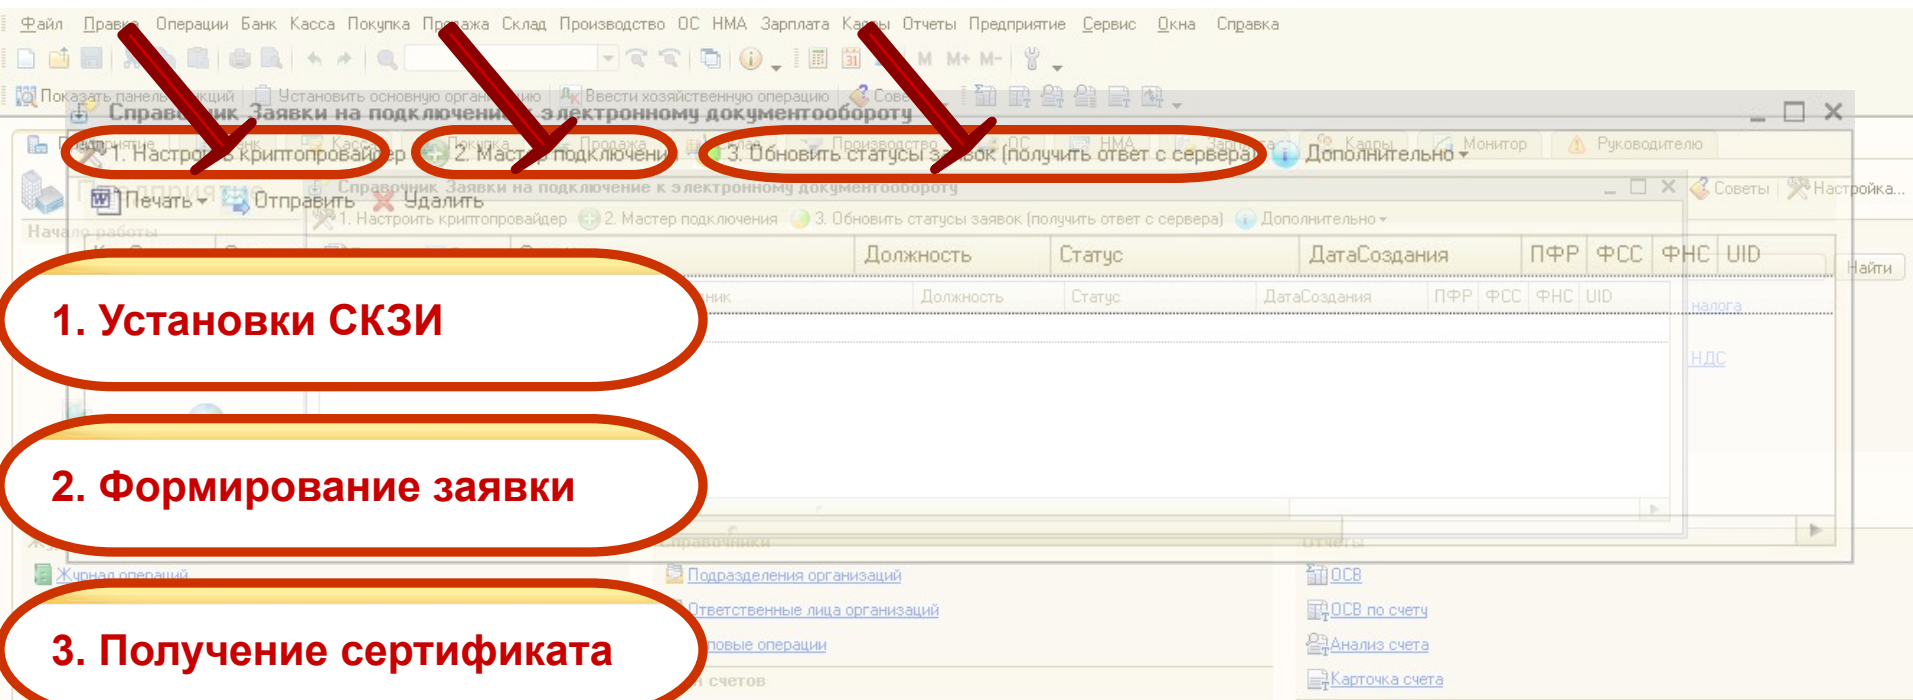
Файл Правка Операции Банк Касса Покупка Продажа Склад Производство ОС НМА Зарплата Кадры Отчеты Предприятие Сервис Окна Справка

Показать панель функций Установить основную организацию Ввести хозяйственную операцию Советы

Справочник Заявки на подключение к электронному документообороту

1. Настроить криптопровайдер 2. Мастер подключения 3. Обновить статусы заявок (получить ответ с сервера) Дополнительно

Монитор Руководителю

Печать Отправить Удалить

Справочник Заявки на подключение к электронному документообороту

1. Настроить криптопровайдер 2. Мастер подключения 3. Обновить статусы заявок (получить ответ с сервера) Дополнительно

Советы Настройка...

| Должность | Статус | ДатаСоздания | ПФР | ФСС | ФНС | UID |
|---|---|---|---|---|---|---|
| Должность | Статус | ДатаСоздания | ПФР | ФСС | ФНС | UID |

Найти

налога

НДС

1. Установки СКЗИ

2. Формирование заявки

3. Получение сертификата

Журнал операций

Подразделения организаций

Ответственные лица организаций

повые операции

ОСВ

ОСВ по счету

Анализ счета

Карточка счета